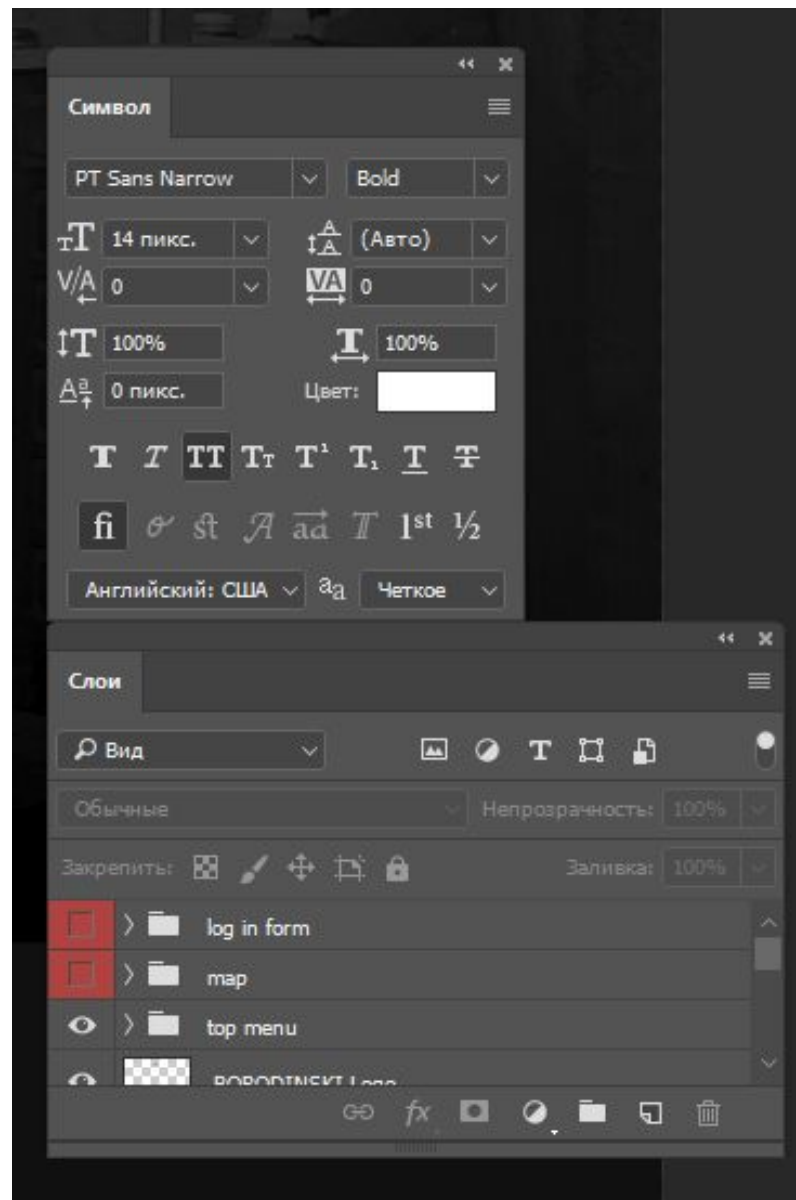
Символ

PT Sans Narrow
Bold
14 пикс.
(Авто)
0
0
100%
100%
0 пикс.
Цвет:

T T TT Tt T¹ T₁ T T

fi ſt A aa T 1st ½

Английский: США
aa
Четкое

Слои

Вид
Обычные
Непрозрачность: 100%
Закрепить:
Заливка: 100%

log in form
map
top menu
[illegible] Logo

fx